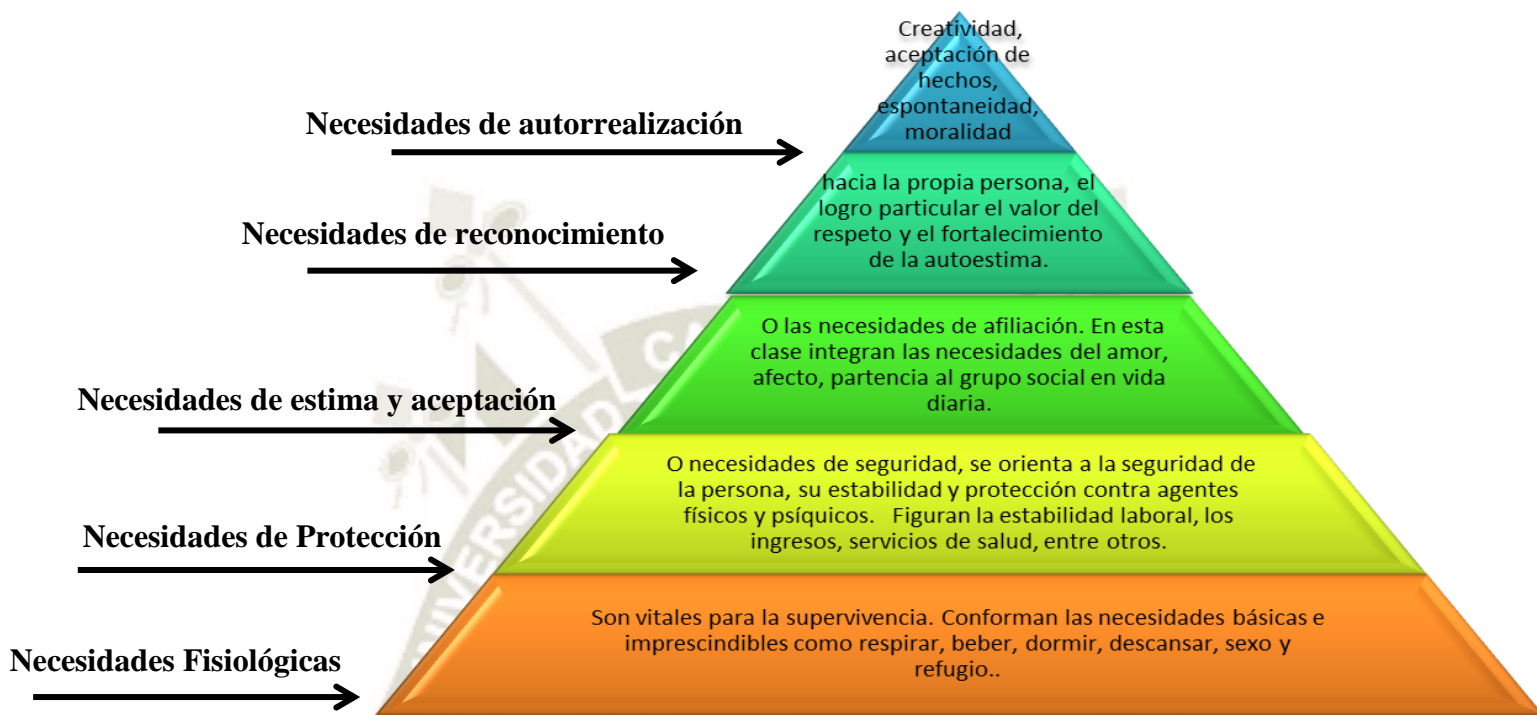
Creatividad, aceptación de hechos, espontaneidad, moralidad

Necesidades de autorrealización

hacia la propia persona, el logro particular el valor del respeto y el fortalecimiento de la autoestima.

Necesidades de reconocimiento

O las necesidades de afiliación. En esta clase integran las necesidades del amor, afecto, partencia al grupo social en vida diaria.

Necesidades de estima y aceptación

O necesidades de seguridad, se orienta a la seguridad de la persona, su estabilidad y protección contra agentes físicos y psíquicos. Figuran la estabilidad laboral, los ingresos, servicios de salud, entre otros.

Necesidades de Protección

Son vitales para la supervivencia. Conforman las necesidades básicas e imprescindibles como respirar, beber, dormir, descansar, sexo y refugio..

Necesidades Fisiológicas